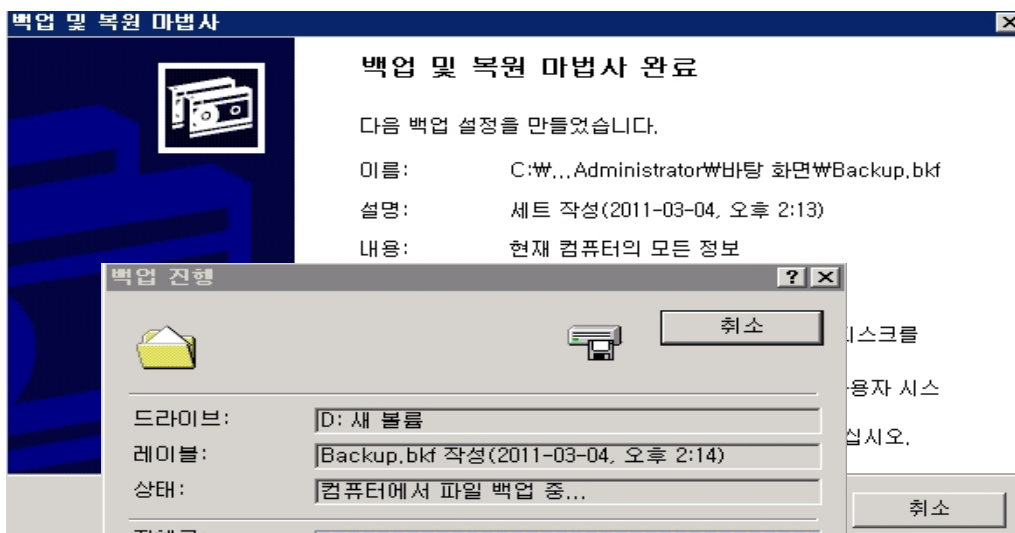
백업 및 복원 마법사

백업 및 복원 마법사 완료

다음 백업 설정을 만들었습니다.

이름: C:₩...Administrator₩바탕 화면₩Backup.bkf

설명: 세트 작성(2011-03-04, 오후 2:13)

내용: 현재 컴퓨터의 모든 정보

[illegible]스크를

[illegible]용자 시스

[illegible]십시오.

취소

백업 진행

?

취소

드라이브: D: 새 볼륨

레이블: Backup.bkf 작성(2011-03-04, 오후 2:14)

상태: 컴퓨터에서 파일 백업 중...

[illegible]